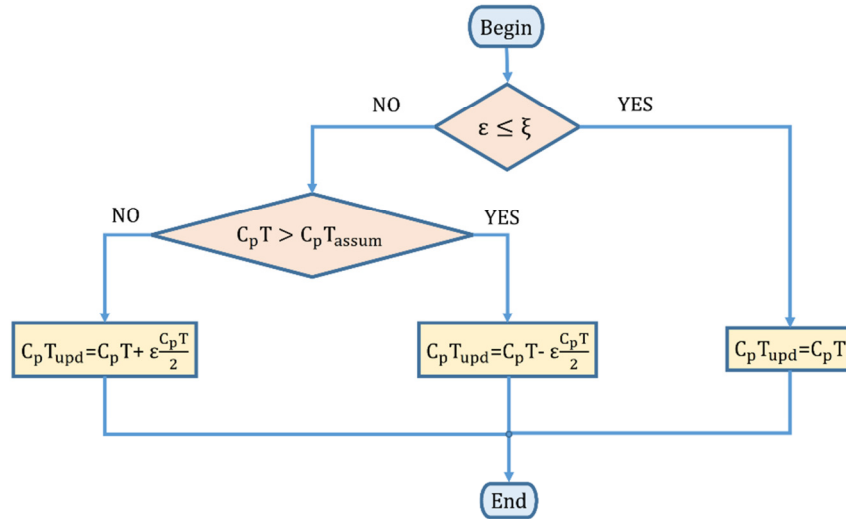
Begin

NO

$\varepsilon \leq \xi$

YES

NO

$C_p T > C_p T_{assum}$

YES

$C_p T_{upd} = C_p T + \varepsilon \frac{C_p T}{2}$

$C_p T_{upd} = C_p T - \varepsilon \frac{C_p T}{2}$

$C_p T_{upd} = C_p T$

End